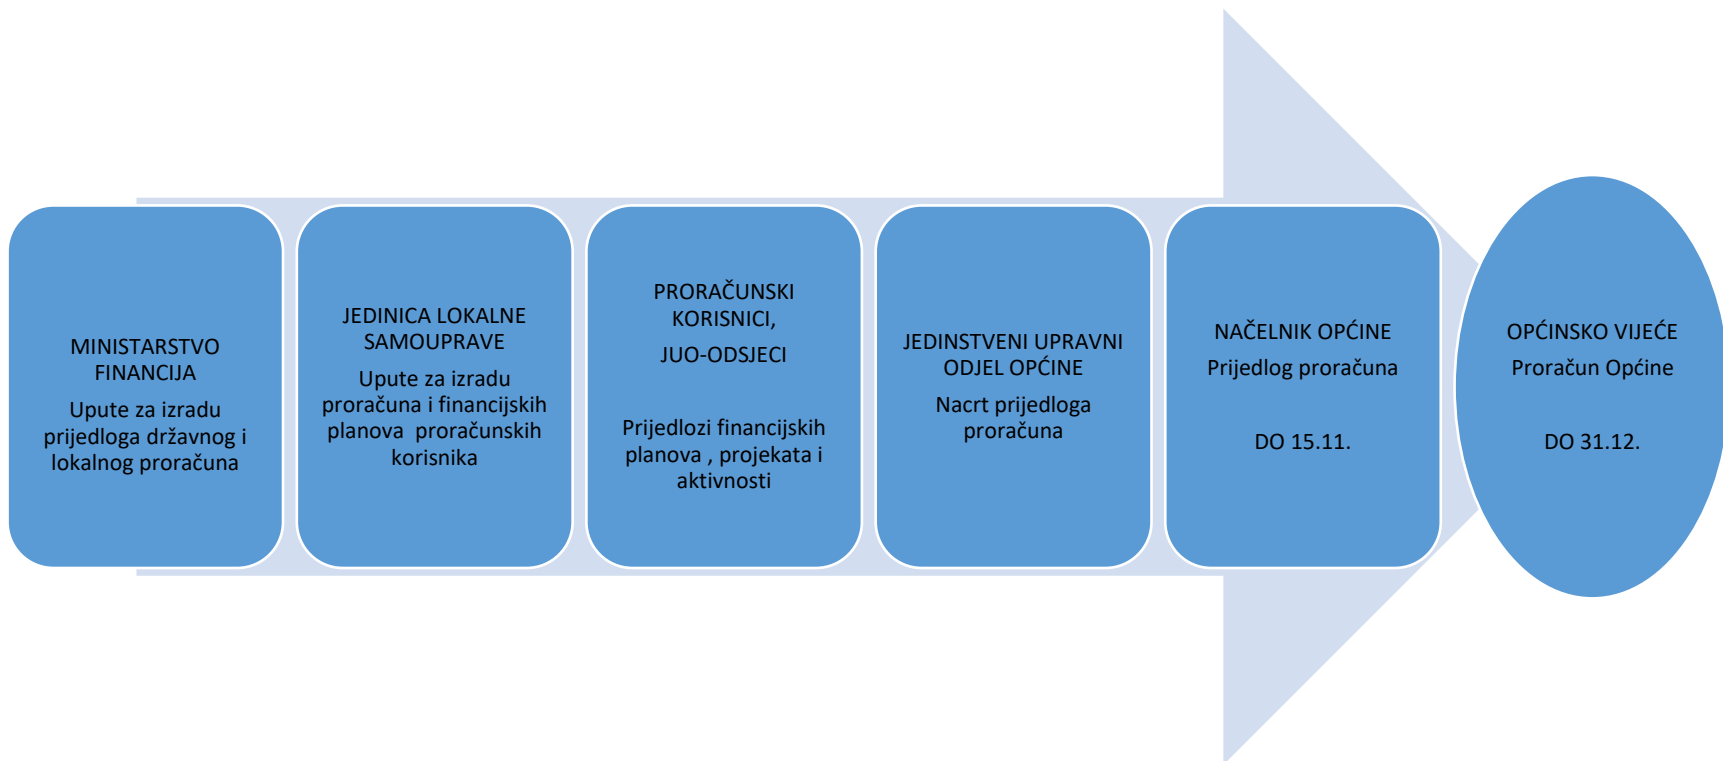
MINISTARSTVO FINANCIJA

Upute za izradu prijedloga državnog i lokalnog proračuna

JEDINICA LOKALNE SAMOUPRAVE

Upute za izradu proračuna i financijskih planova proračunskih korisnika

PRORAČUNSKI KORISNICI,

JUO-ODSJECI

Prijedlozi financijskih planova , projekata i aktivnosti

JEDINSTVENI UPRAVNI ODJEL OPĆINE

Nacrt prijedloga proračuna

NAČELNIK OPĆINE

Prijedlog proračuna

DO 15.11.

OPĆINSKO VIJEĆE

Proračun Općine

DO 31.12.